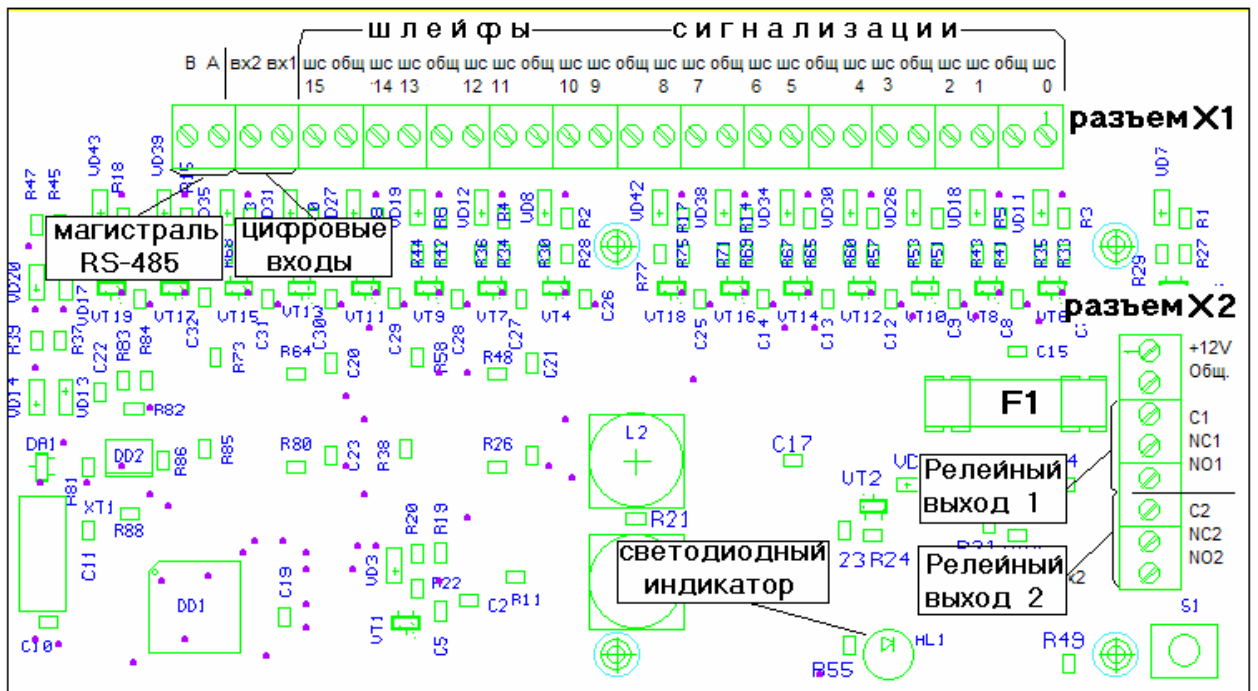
шлейфы сигнализации

B A вх2 вх1 шс 15 общ шс 14 шс 13 общ шс 12 шс 11 общ шс 10 шс 9 общ шс 8 шс 7 общ шс 6 шс 5 общ шс 4 шс 3 общ шс 2 шс 1 общ шс 0

разъем X1

VD43 R18 VD39 R15 R47 R45 D35 D31 D27 VD19 VD12 R4 VD8 R2 VD42 R17 VD38 R14 VD34 VD30 VD26 VD18 R5 VD11 R3 VD7 R1

магистраль RS-485

цифровые входы

R44 R42 R36 R34 R30 R28 R77 R75 R71 R69 R67 R65 R60 R57 R53 R51 R43 R41 R35 R33 R29 R27

разъем X2

VD20 VD17 VT19 VT17 VT15 VT13 VT11 VT9 VT7 VT4 C26 VT18 VT16 VT14 VT12 VT10 VT8 VT6

R39 R37 C22 R83 R84 C32 R73 C31 R64 C30 C20 C29 R58 C28 R48 C27 C21 C25 C14 C13 C12 C9 C8 C1 C15

+12V Общ.

VD14 VD13 R82 F1

C1 NC1 NO1

DA1 DD2 R86 R85 R80 C23 R38 R26 L2 C17

VT2 VD

Релейный выход 1

R81 XT1 R88 C11 R20 R19 R21

C2 NC2 NO2

VD3 R22 C2 R11 DD1 C19

светодиодный индикатор

23 R24

Релейный выход 2

VT1 C5 C10 R55 HL1 R49 S1